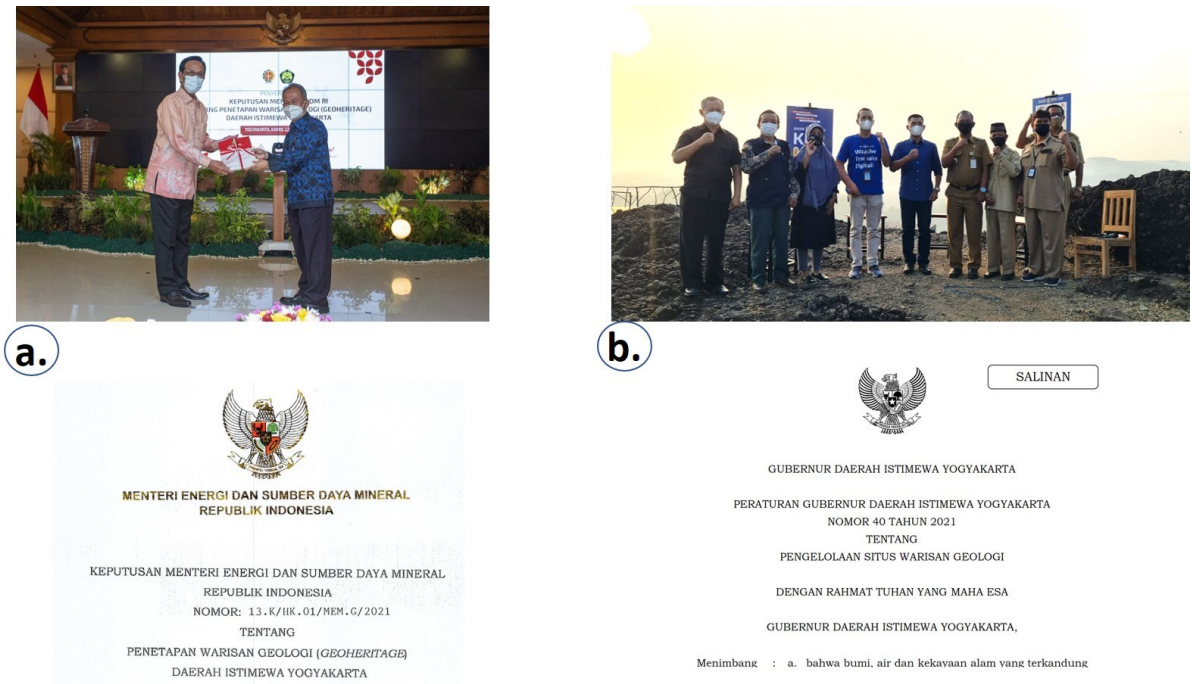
KEPUTUSAN MEN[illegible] ESDM RI
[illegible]NG PENETAPAN WARISAN GEOLOGI (GEOHERITAGE)
DAERAH ISTIMEWA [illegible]KARTA

a.

b.

MENTERI ENERGI DAN SUMBER DAYA MINERAL
REPUBLIK INDONESIA

KEPUTUSAN MENTERI ENERGI DAN SUMBER DAYA MINERAL
REPUBLIK INDONESIA
NOMOR: 13.K/HK.01/MEM.G/2021
TENTANG
PENETAPAN WARISAN GEOLOGI (*GEOHERITAGE*)
DAERAH ISTIMEWA YOGYAKARTA

SALINAN

GUBERNUR DAERAH ISTIMEWA YOGYAKARTA

PERATURAN GUBERNUR DAERAH ISTIMEWA YOGYAKARTA
NOMOR 40 TAHUN 2021
TENTANG
PENGELOLAAN SITUS WARISAN GEOLOGI

DENGAN RAHMAT TUHAN YANG MAHA ESA

GUBERNUR DAERAH ISTIMEWA YOGYAKARTA,

Menimbang : a. bahwa bumi, air dan kekayaan alam yang terkandung